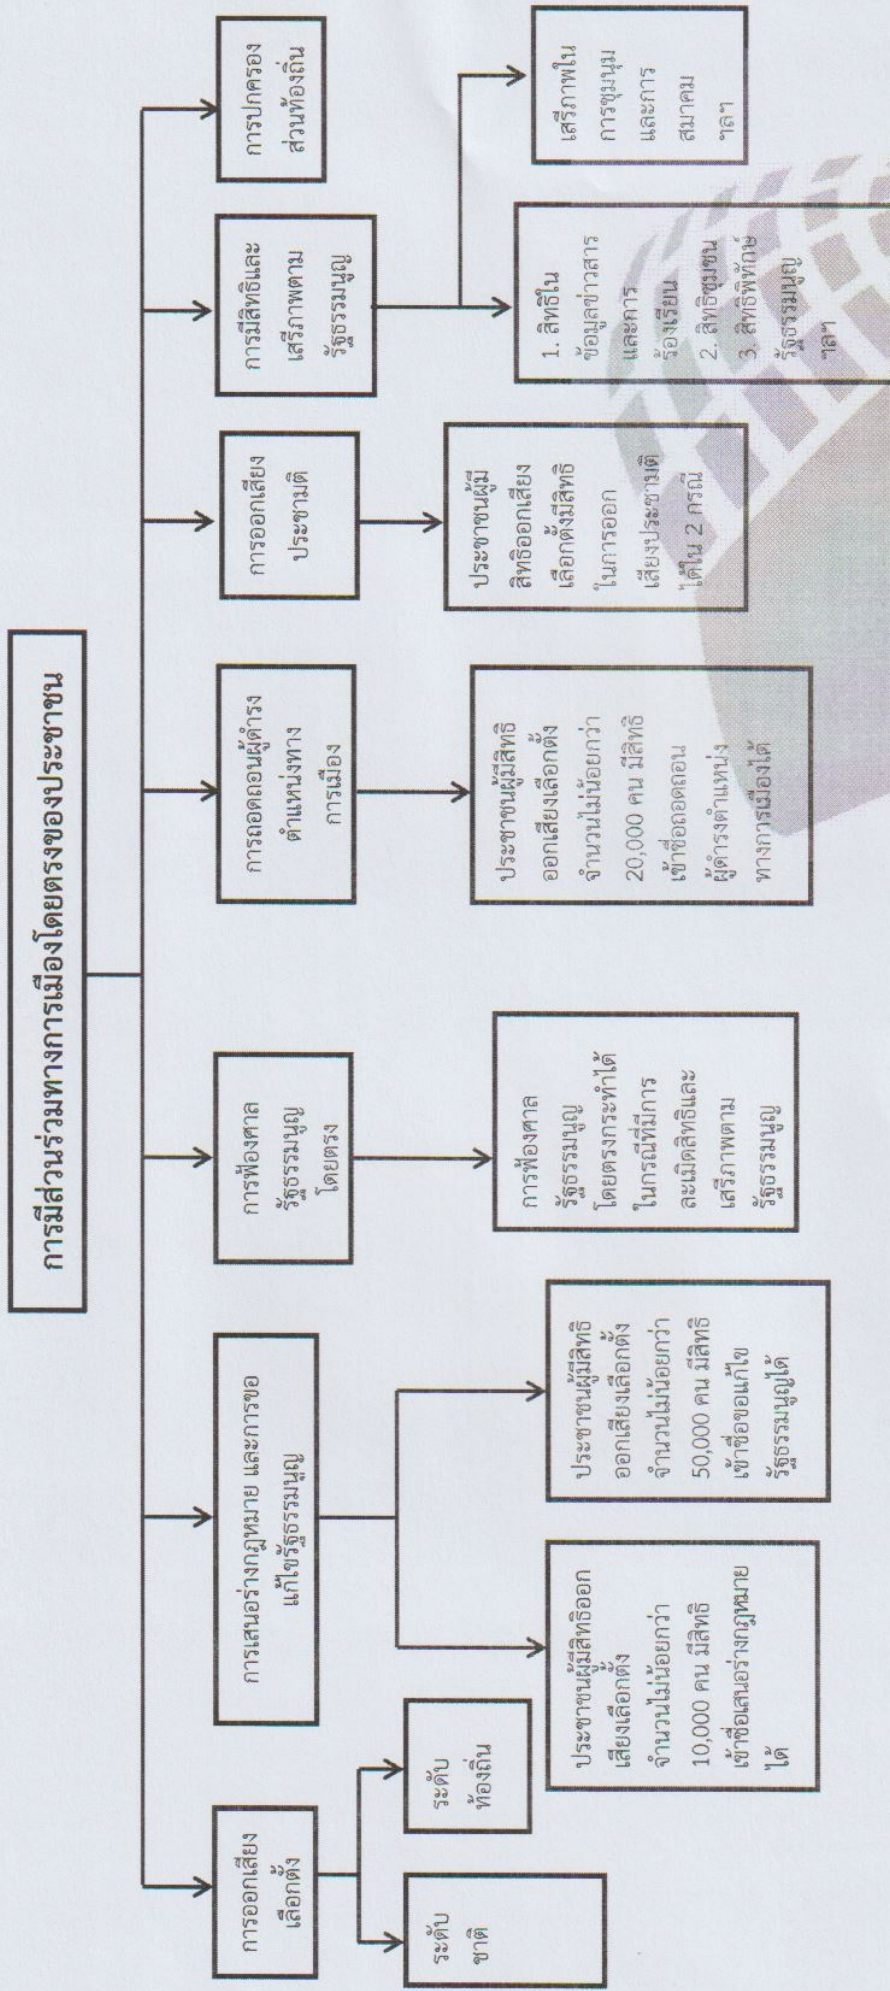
การมีส่วนร่วมทางการเมืองโดยตรงของประชาชน

การออกเสียงเลือกตั้ง

ระดับชาติ

ระดับท้องถิ่น

การเสนอร่างกฎหมาย และการขอแก้ไขรัฐธรรมนูญ

ประชาชนผู้มีสิทธิออกเสียงเลือกตั้งจำนวนไม่น้อยกว่า 10,000 คน มีสิทธิเข้าชื่อเสนอร่างกฎหมายได้

ประชาชนผู้มีสิทธิออกเสียงเลือกตั้งจำนวนไม่น้อยกว่า 50,000 คน มีสิทธิเข้าชื่อขอแก้ไขรัฐธรรมนูญได้

การฟ้องศาลรัฐธรรมนูญโดยตรง

การฟ้องศาลรัฐธรรมนูญโดยตรงกระทำได้ในกรณีที่มีการละเมิดสิทธิและเสรีภาพตามรัฐธรรมนูญ

การถอดถอนผู้ดำรงตำแหน่งทางการเมือง

ประชาชนผู้มีสิทธิออกเสียงเลือกตั้งจำนวนไม่น้อยกว่า 20,000 คน มีสิทธิเข้าชื่อถอดถอนผู้ดำรงตำแหน่งทางการเมืองได้

การออกเสียงประชามติ

ประชาชนผู้มีสิทธิออกเสียงเลือกตั้งมีสิทธิในการออกเสียงประชามติได้ใน 2 กรณี

การมีสิทธิและเสรีภาพตามรัฐธรรมนูญ

1. สิทธิในข้อมูลข่าวสารและการร้องเรียน
2. สิทธิชุมชน
3. สิทธิพิทักษ์รัฐธรรมนูญ
ฯลฯ

เสรีภาพในการชุมนุมและการสมาคม
ฯลฯ

การปกครองส่วนท้องถิ่น